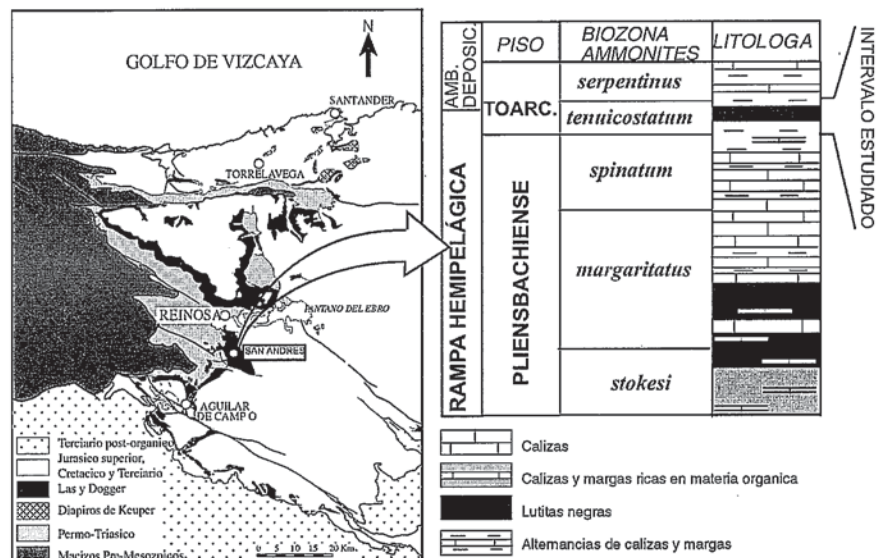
N

GOLFO DE VIZCAYA

SANTANDER

TORRELAVEGA

REINOSA

PANTANO DEL EBRO

SAN ANDRES

AGUILAR DE CAMPO

Terciario post-organico
Jurasico superior, Cretacico y Terciario
Las y Dogger
Diapiros de Keuper
Permo-Triasico
Macizos Pre-Mesozoicos

0 5 10 15 20 Km.

| AMB. DEPOSIC. | PISO | BIOZONA AMMONITES | LITOLOGA |
|---|---|---|---|
| RAMPA HEMIPELÁGICA | TOARC. | *serpentinus* | |
| | | *tenuicostatum* | |
| | PLIENSBACHIENSE | *spinatum* | |
| | | *margaritatus* | |
| | | *stokesi* | |

INTERVALO ESTUDIADO

Calizas

Calizas y margas ricas en materia organica

Lutitas negras

Alternancias de calizas y margas